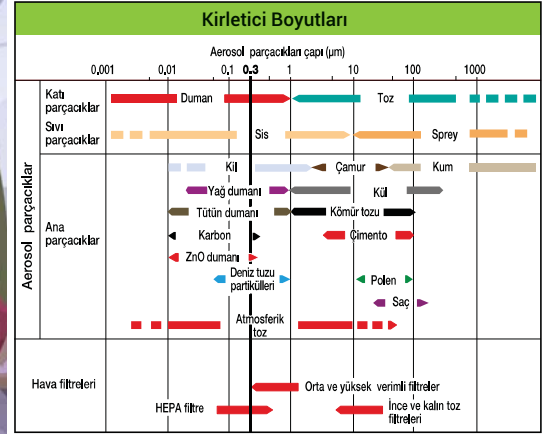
Kirletici Boyutları

Aerosol parçacıkları çapı (μm)

0,001 0,01 0,1 0.3 1 10 100 1000

Aerosol parçacıklar

Katı parçacıklar
Duman
Toz

Sıvı parçacıklar
Sis
Sprey

Ana parçacıklar
Kil
Çamur
Kum
Yağ dumanı
Kül
Tütün dumanı
Kömür tozu
Karbon
Çimento
ZnO dumanı
Deniz tuzu partikülleri
Polen
Saç
Atmosferik toz

Hava filtreleri
Orta ve yüksek verimli filtreler
HEPA filtre
İnce ve kalın toz filtreleri